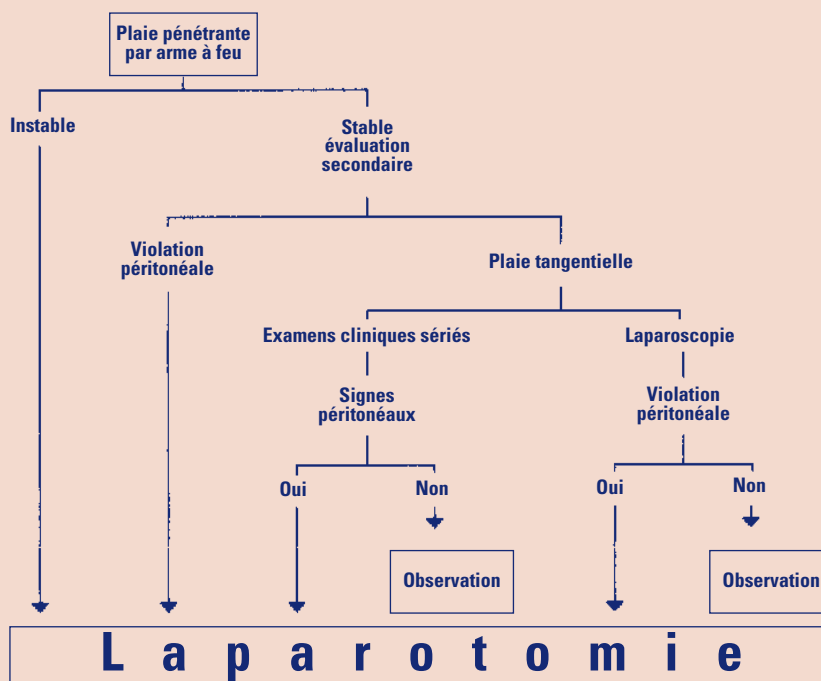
Plaie pénétrante par arme à feu

Instable

Stable évaluation secondaire

Violation péritonéale

Plaie tangentielle

Examens cliniques sériés

Laparoscopie

Signes péritonéaux

Violation péritonéale

Oui

Non

Oui

Non

Observation

Observation

Laparotomie